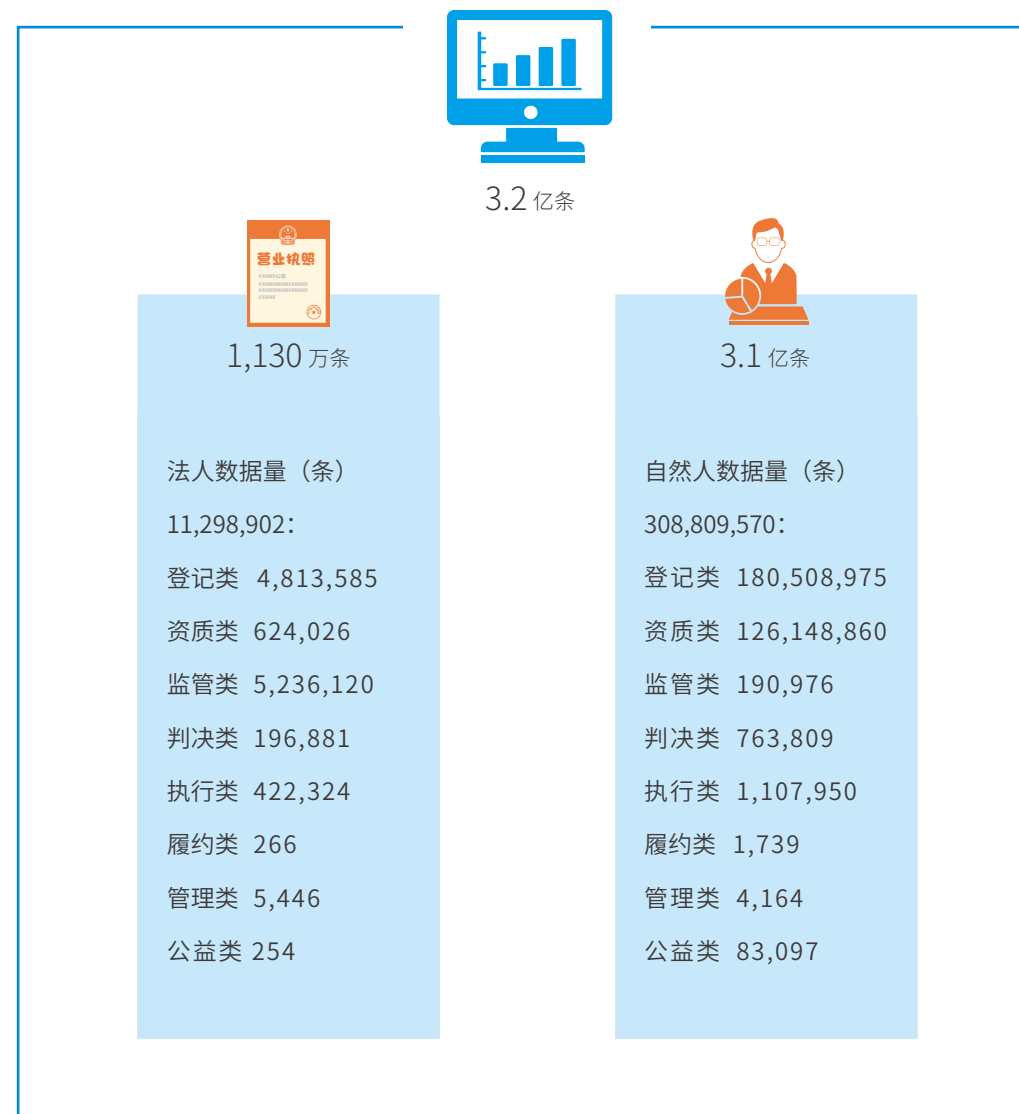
3.2 亿条

营业执照

1,130 万条

法人数据量（条）

11,298,902：

登记类 4,813,585

资质类 624,026

监管类 5,236,120

判决类 196,881

执行类 422,324

履约类 266

管理类 5,446

公益类 254

3.1 亿条

自然人数据量（条）

308,809,570：

登记类 180,508,975

资质类 126,148,860

监管类 190,976

判决类 763,809

执行类 1,107,950

履约类 1,739

管理类 4,164

公益类 83,097